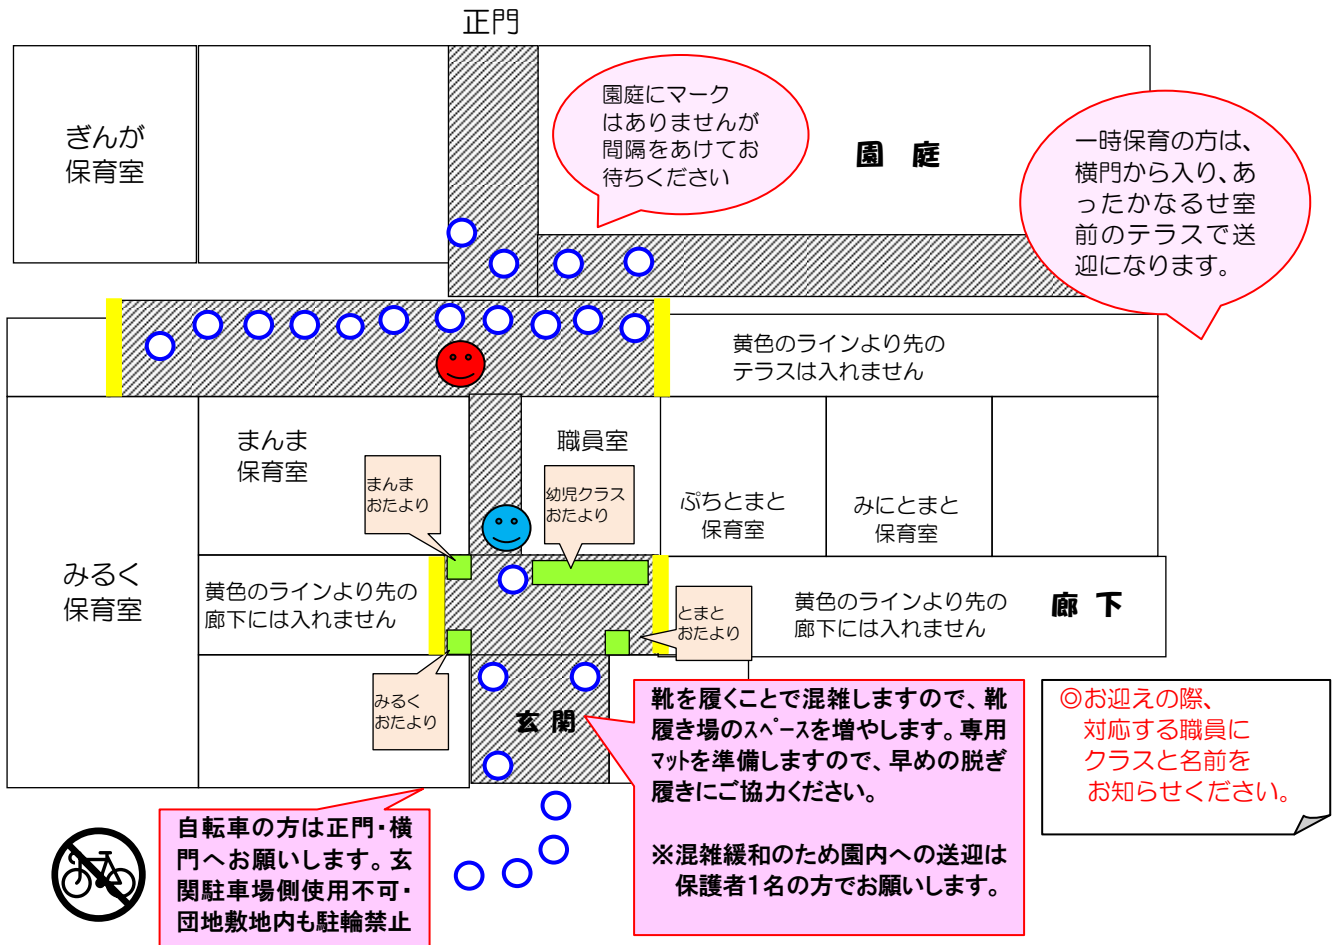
正門

ぎんが
保育室

園庭にマーク
はありませんが
間隔をあけてお
待ちください

園　庭

一時保育の方は、
横門から入り、あ
ったかなるせ室
前のテラスで送
迎になります。

黄色のラインより先の
テラスは入れません

まんま
保育室

職員室

まんま
おたより

幼児クラス
おたより

ぷちとまと
保育室

みにとまと
保育室

みるく
保育室

黄色のラインより先の
廊下には入れません

とまと
おたより

黄色のラインより先の
廊下には入れません

廊　下

みるく
おたより

玄　関

靴を履くことで混雑しますので、靴履き場のスペースを増やします。専用マットを準備しますので、早めの脱ぎ履きにご協力ください。

※混雑緩和のため園内への送迎は
保護者1名の方でお願いします。

◎お迎えの際、
対応する職員に
クラスと名前を
お知らせください。

自転車の方は正門・横門へお願いします。玄関駐車場側使用不可・団地敷地内も駐輪禁止